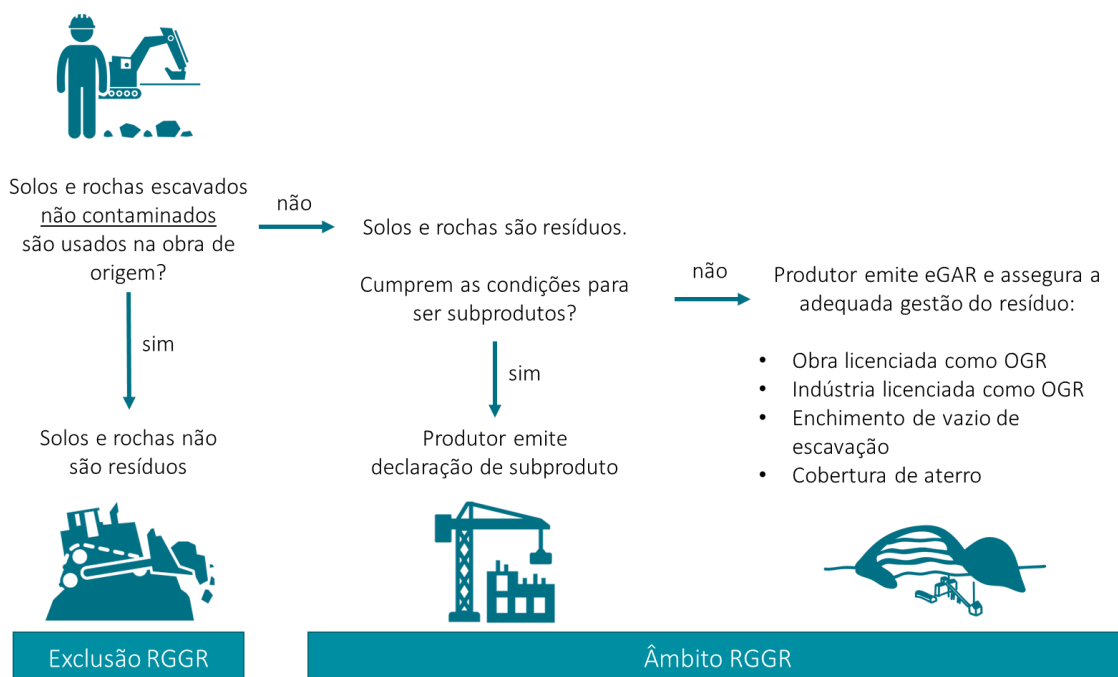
Solos e rochas escavados não contaminados são usados na obra de origem?

não

Solos e rochas são resíduos.

Cumprem as condições para ser subprodutos?

não

Produtor emite eGAR e assegura a adequada gestão do resíduo:

- Obra licenciada como OGR
- Indústria licenciada como OGR
- Enchimento de vazio de escavação
- Cobertura de aterro

sim

Solos e rochas não são resíduos

sim

Produtor emite declaração de subproduto

Exclusão RGGR

Âmbito RGGR